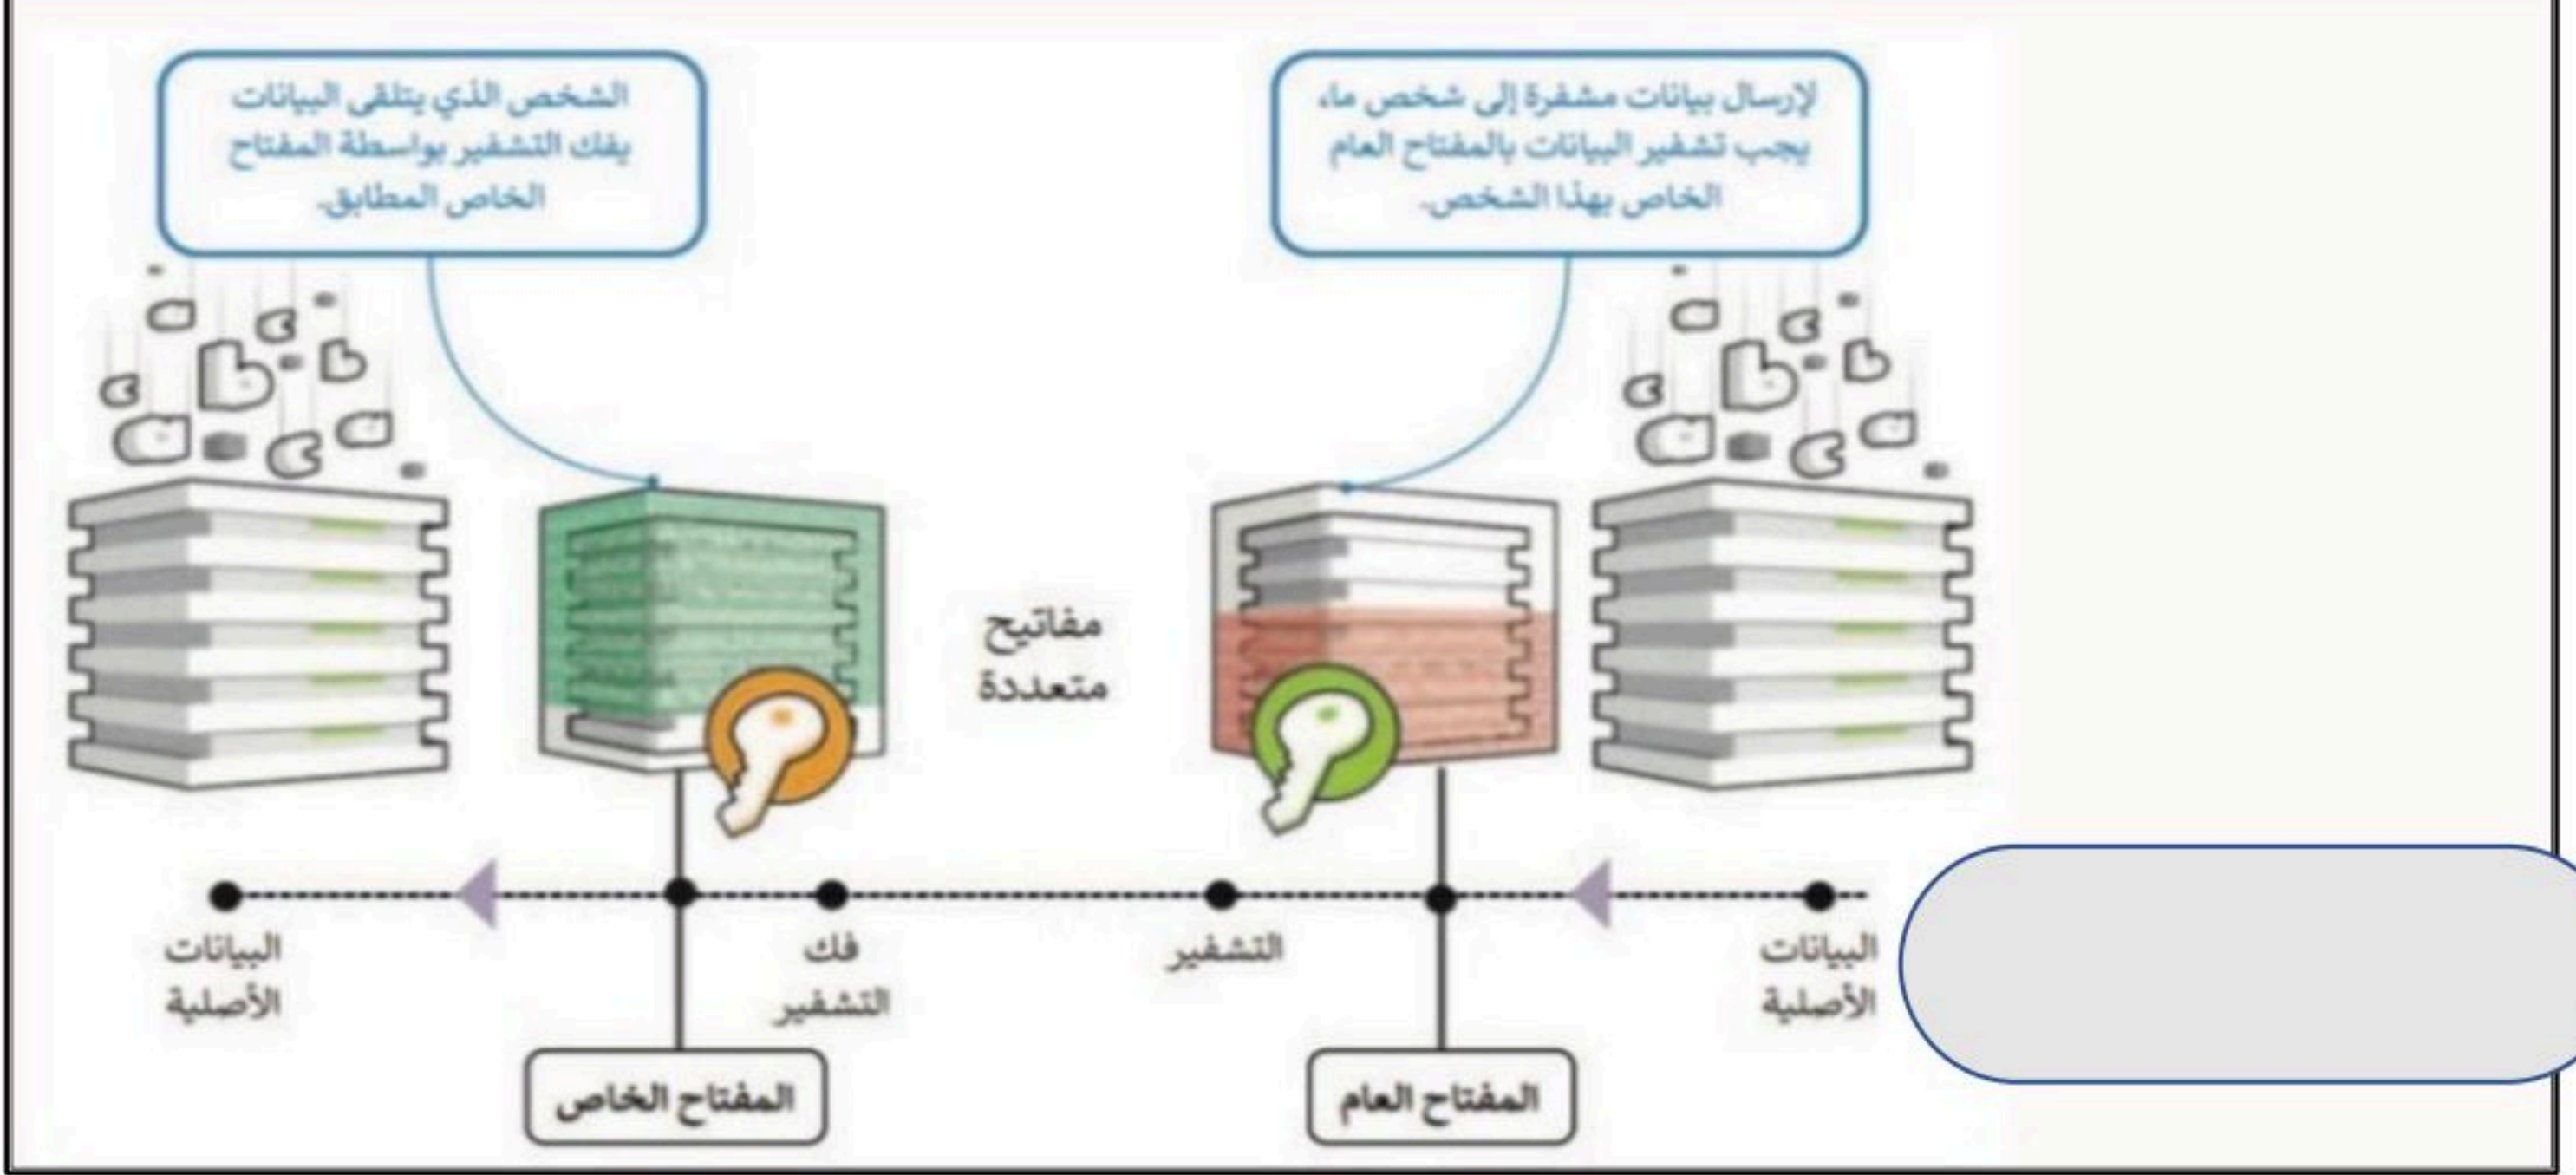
لإرسال بيانات مشفرة إلى شخص ما، يجب تشفير البيانات بالمفتاح العام الخاص بهذا الشخص.

الشخص الذي يتلقى البيانات يفك التشفير بواسطة المفتاح الخاص المطابق.

مفاتيح متعددة

البيانات الأصلية

التشفير

فك التشفير

البيانات الأصلية

المفتاح العام

المفتاح الخاص